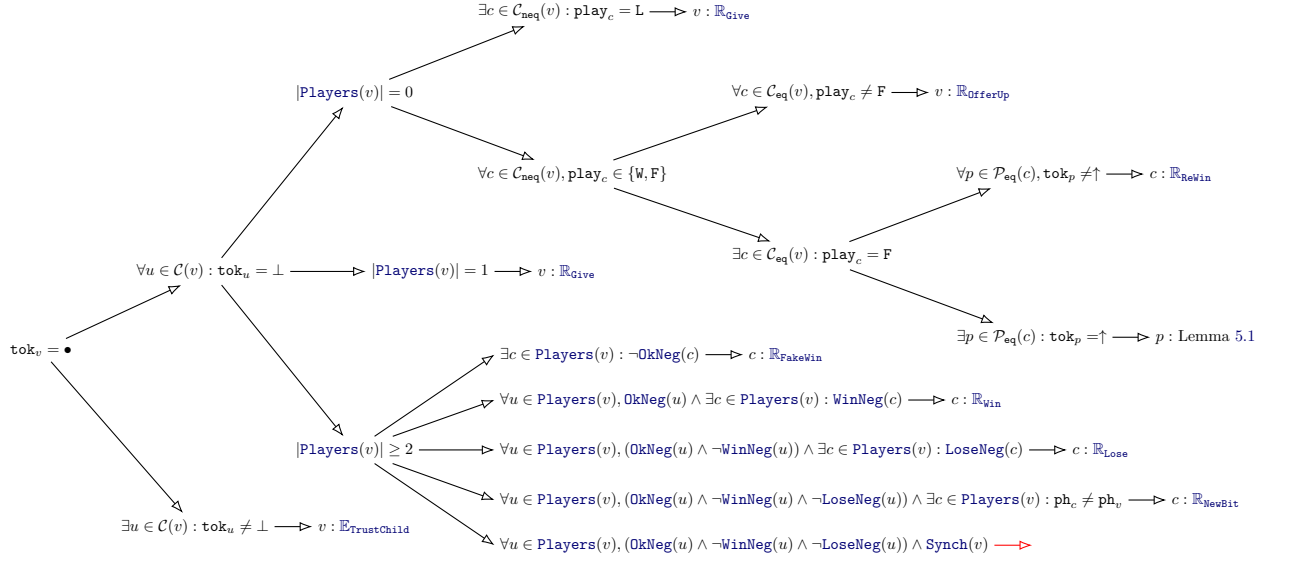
$\exists c \in \mathcal{C}_{\mathtt{neq}}(v) : \mathtt{play}_c = \mathtt{L}$ → $v : \mathbb{R}_{\mathtt{Give}}$

$|\mathtt{Players}(v)| = 0$

$\forall c \in \mathcal{C}_{\mathtt{eq}}(v), \mathtt{play}_c \neq \mathtt{F}$ → $v : \mathbb{R}_{\mathtt{OfferUp}}$

$\forall c \in \mathcal{C}_{\mathtt{neq}}(v), \mathtt{play}_c \in \{\mathtt{W}, \mathtt{F}\}$

$\forall p \in \mathcal{P}_{\mathtt{eq}}(c), \mathtt{tok}_p \neq \uparrow$ → $c : \mathbb{R}_{\mathtt{ReWin}}$

$\exists c \in \mathcal{C}_{\mathtt{eq}}(v) : \mathtt{play}_c = \mathtt{F}$

$\forall u \in \mathcal{C}(v) : \mathtt{tok}_u = \bot$ → $|\mathtt{Players}(v)| = 1$ → $v : \mathbb{R}_{\mathtt{Give}}$

$\exists p \in \mathcal{P}_{\mathtt{eq}}(c) : \mathtt{tok}_p = \uparrow$ → $p$ : Lemma 5.1

$\mathtt{tok}_v = \bullet$

$\exists c \in \mathtt{Players}(v) : \neg\mathtt{OkNeg}(c)$ → $c : \mathbb{R}_{\mathtt{FakeWin}}$

$\forall u \in \mathtt{Players}(v), \mathtt{OkNeg}(u) \wedge \exists c \in \mathtt{Players}(v) : \mathtt{WinNeg}(c)$ → $c : \mathbb{R}_{\mathtt{Win}}$

$|\mathtt{Players}(v)| \geq 2$ → $\forall u \in \mathtt{Players}(v), (\mathtt{OkNeg}(u) \wedge \neg\mathtt{WinNeg}(u)) \wedge \exists c \in \mathtt{Players}(v) : \mathtt{LoseNeg}(c)$ → $c : \mathbb{R}_{\mathtt{Lose}}$

$\forall u \in \mathtt{Players}(v), (\mathtt{OkNeg}(u) \wedge \neg\mathtt{WinNeg}(u) \wedge \neg\mathtt{LoseNeg}(u)) \wedge \exists c \in \mathtt{Players}(v) : \mathtt{ph}_c \neq \mathtt{ph}_v$ → $c : \mathbb{R}_{\mathtt{NewBit}}$

$\exists u \in \mathcal{C}(v) : \mathtt{tok}_u \neq \bot$ → $v : \mathbb{E}_{\mathtt{TrustChild}}$

$\forall u \in \mathtt{Players}(v), (\mathtt{OkNeg}(u) \wedge \neg\mathtt{WinNeg}(u) \wedge \neg\mathtt{LoseNeg}(u)) \wedge \mathtt{Synch}(v)$ →